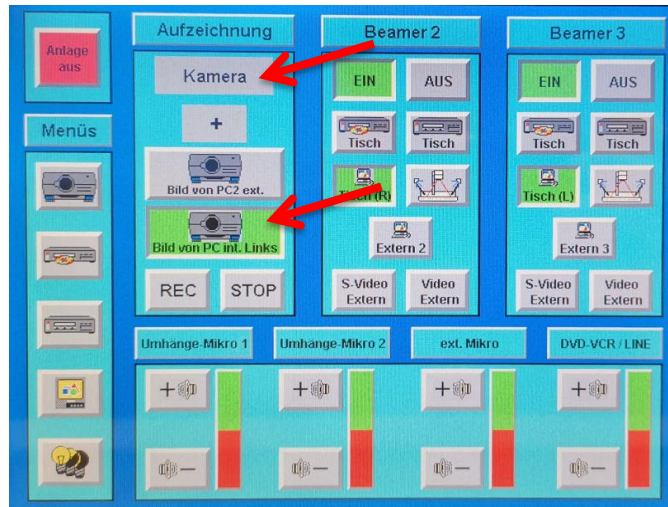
Anlage aus

Menüs

Aufzeichnung

Kamera

+

Bild von PC2 ext.

Bild von PC int. Links

REC

STOP

Beamer 2

EIN

AUS

Tisch

Tisch

Tisch (R)

Extern 2

S-Video Extern

Video Extern

Beamer 3

EIN

AUS

Tisch

Tisch

Tisch (L)

Extern 3

S-Video Extern

Video Extern

Umhänge-Mikro 1

Umhänge-Mikro 2

ext. Mikro

DVD-VCR / LINE

+

−

+

−

+

−

+

−